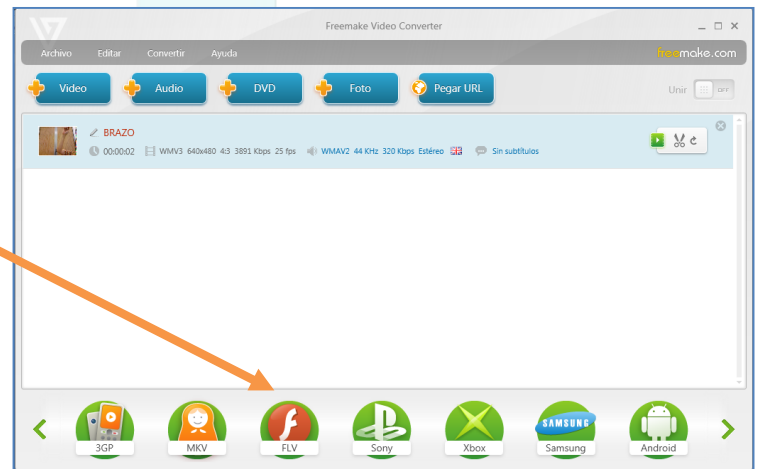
Freemake Video Converter

Archivo Editar Convertir Ayuda

freemake.com

Video Audio DVD Foto Pegar URL

Unir OFF

BRAZO

00:00:02 WMV3 640x480 4:3 3891 Kbps 25 fps WMAV2 44 KHz 320 Kbps Estéreo Sin subtítulos

3GP MKV FLV Sony Xbox Samsung Android

SAMSUNG